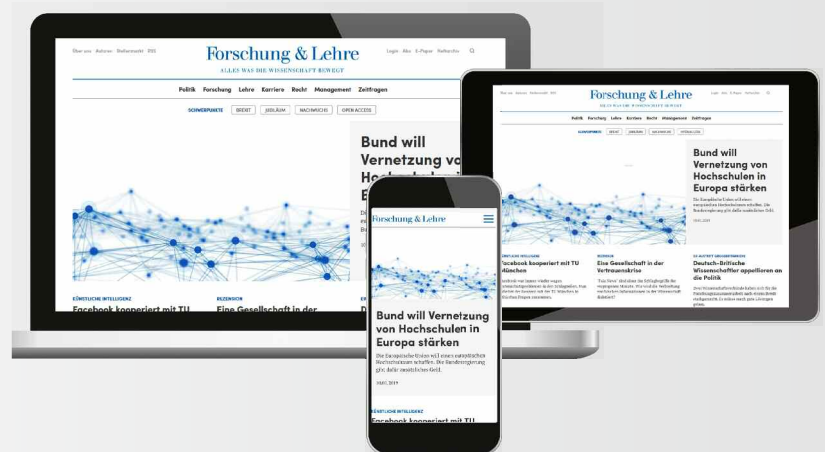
Über uns Autoren Stellenmarkt RSS

Forschung & Lehre
ALLES WAS DIE WISSENSCHAFT BEWEGT

Login Abo E-Paper Rathschlu

Politik Forschung Lehre Karriere Recht Management Zeitfragen

SCHWERPUNKTE BREXIT JUBILÄUM NACHWUCHS OPEN ACCESS

Bund will Vernetzung von Hochschulen in Europa stärken

KÜNSTLICHE INTELLIGENZ
Facebook kooperiert mit TU München

REZENSION
Eine Gesellschaft in der Vertrauenskrise

EU-AUSTRITT GROSSBRITANNIEN
Deutsch-Britische Wissenschaftler appellieren an die Politik

Forschung & Lehre

Bund will Vernetzung von Hochschulen in Europa stärken

Die Europäische Union will einen europäischen Hochschulraum schaffen. Die Bundesregierung gibt dafür zusätzliches Geld.

KÜNSTLICHE INTELLIGENZ
Facebook kooperiert mit TU